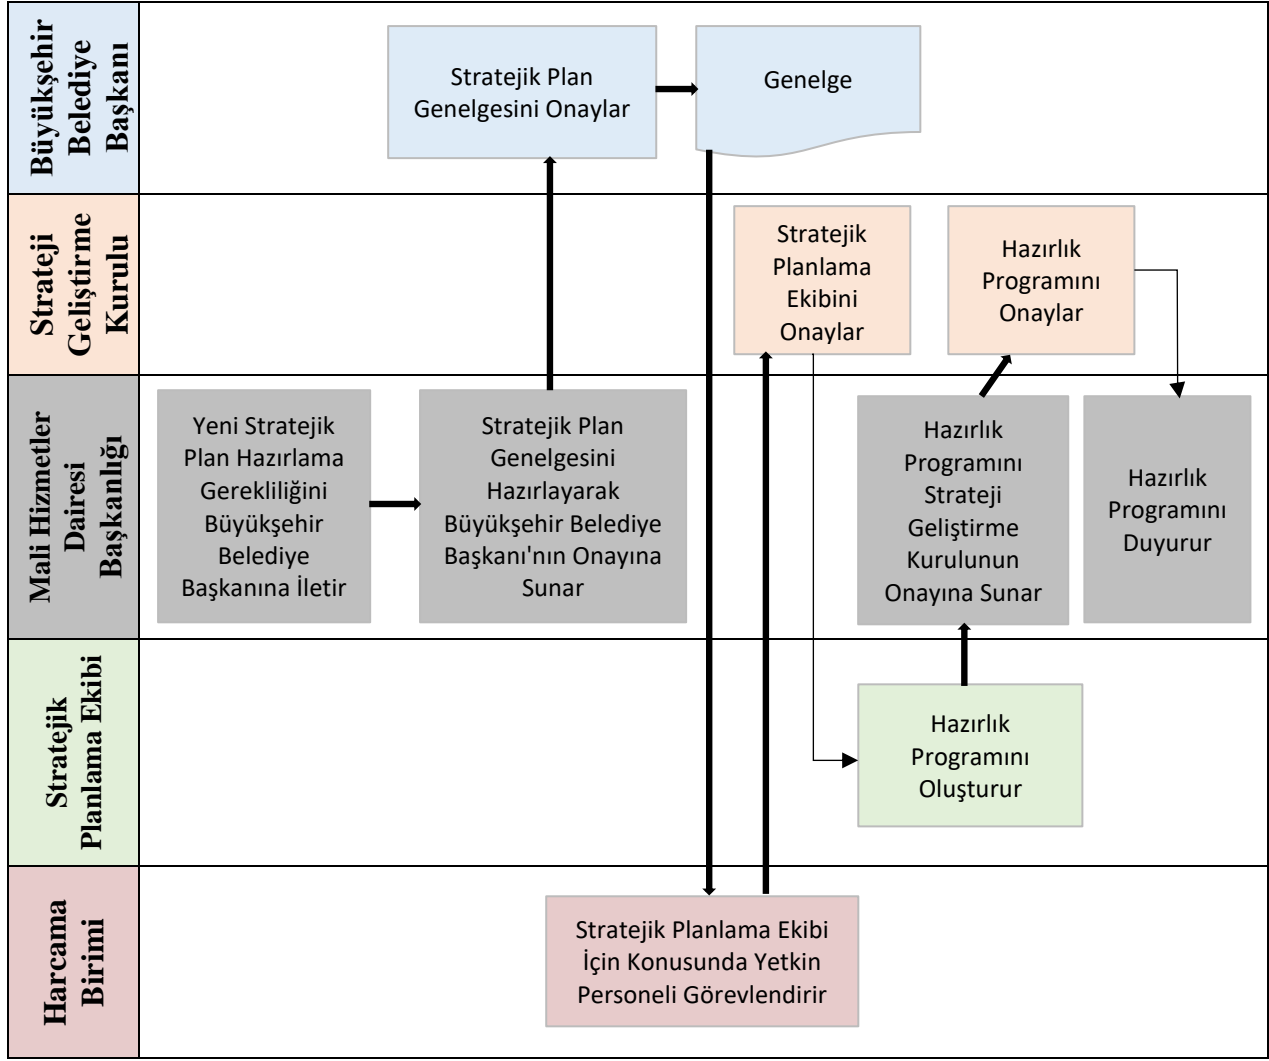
Büyükşehir Belediye Başkanı

Stratejik Plan Genelgesini Onaylar

Genelge

Strateji Geliştirme Kurulu

Stratejik Planlama Ekibini Onaylar

Hazırlık Programını Onaylar

Mali Hizmetler Dairesi Başkanlığı

Yeni Stratejik Plan Hazırlama Gerekliliğini Büyükşehir Belediye Başkanına İletir

Stratejik Plan Genelgesini Hazırlayarak Büyükşehir Belediye Başkanı'nın Onayına Sunar

Hazırlık Programını Strateji Geliştirme Kurulunun Onayına Sunar

Hazırlık Programını Duyurur

Stratejik Planlama Ekibi

Hazırlık Programını Oluşturur

Harcama Birimi

Stratejik Planlama Ekibi İçin Konusunda Yetkin Personeli Görevlendirir